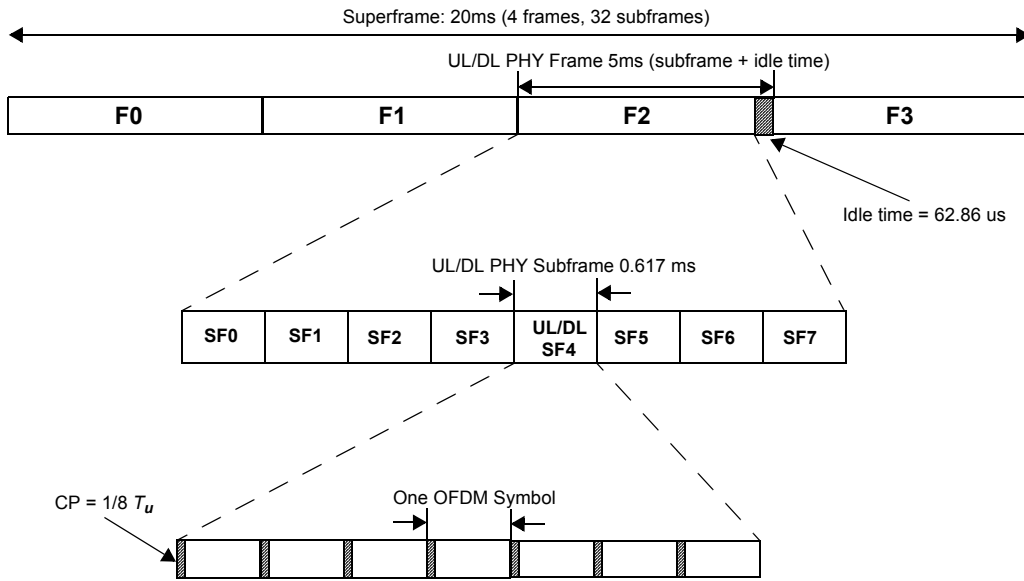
Superframe: 20ms (4 frames, 32 subframes)

UL/DL PHY Frame 5ms (subframe + idle time)

F0

F1

F2

F3

Idle time = 62.86 us

UL/DL PHY Subframe 0.617 ms

SF0

SF1

SF2

SF3

UL/DL SF4

SF5

SF6

SF7

CP = 1/8 $T_u$

One OFDM Symbol